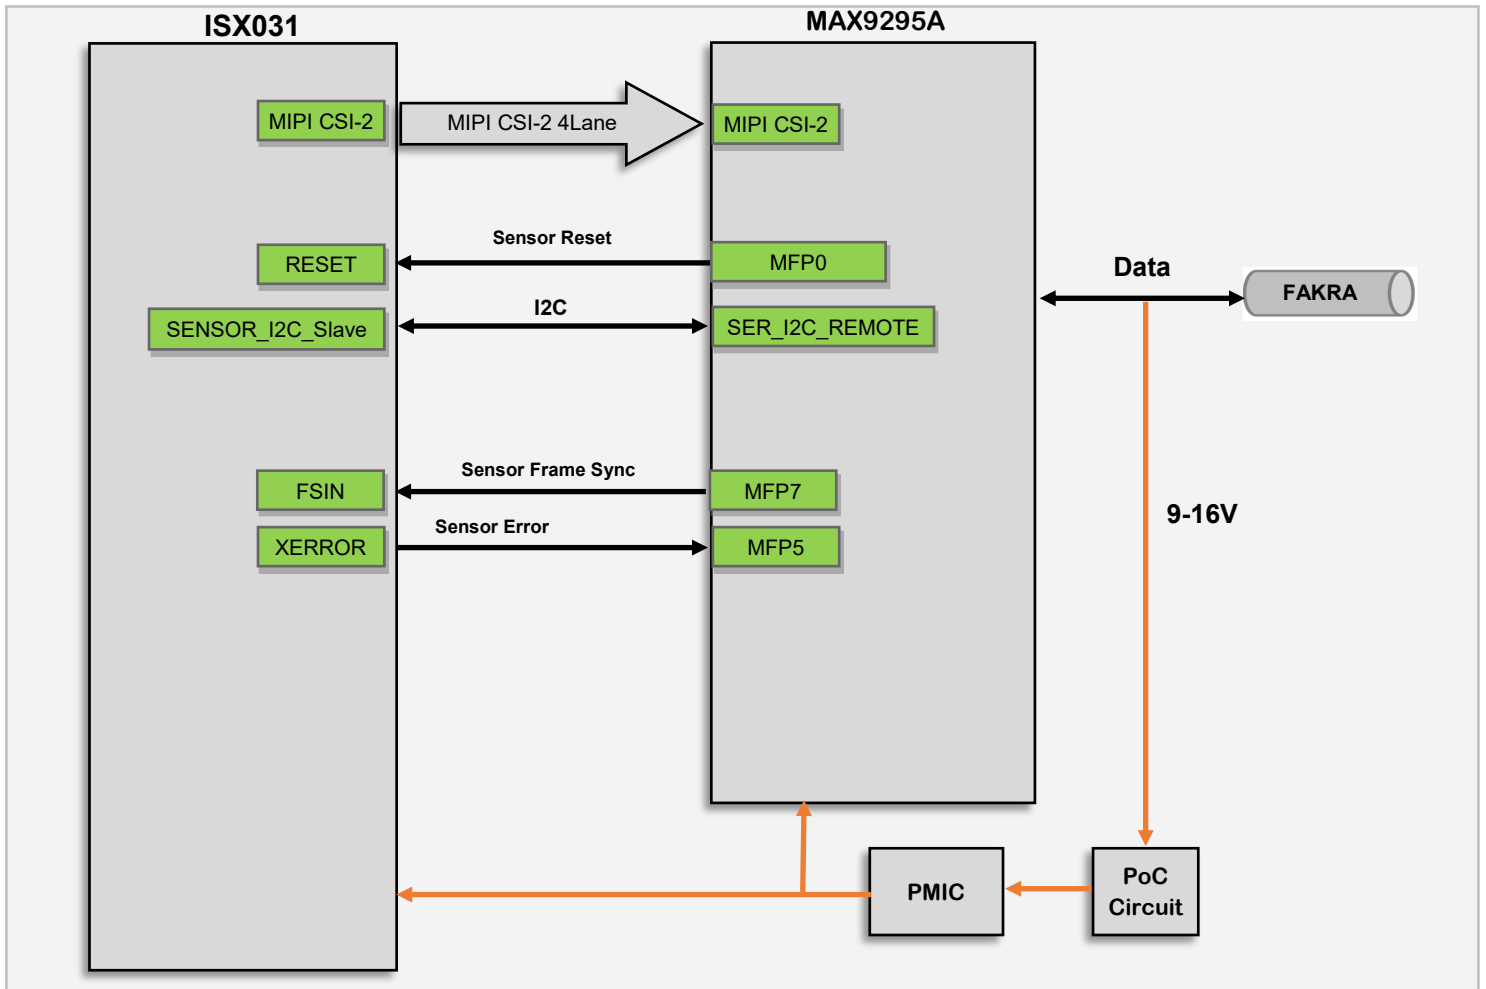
ISX031

MAX9295A

MIPI CSI-2

MIPI CSI-2 4Lane

MIPI CSI-2

Sensor Reset

RESET

MFP0

Data

FAKRA

I2C

SENSOR_I2C_Slave

SER_I2C_REMOTE

Sensor Frame Sync

FSIN

MFP7

9-16V

Sensor Error

XERROR

MFP5

PMIC

PoC Circuit